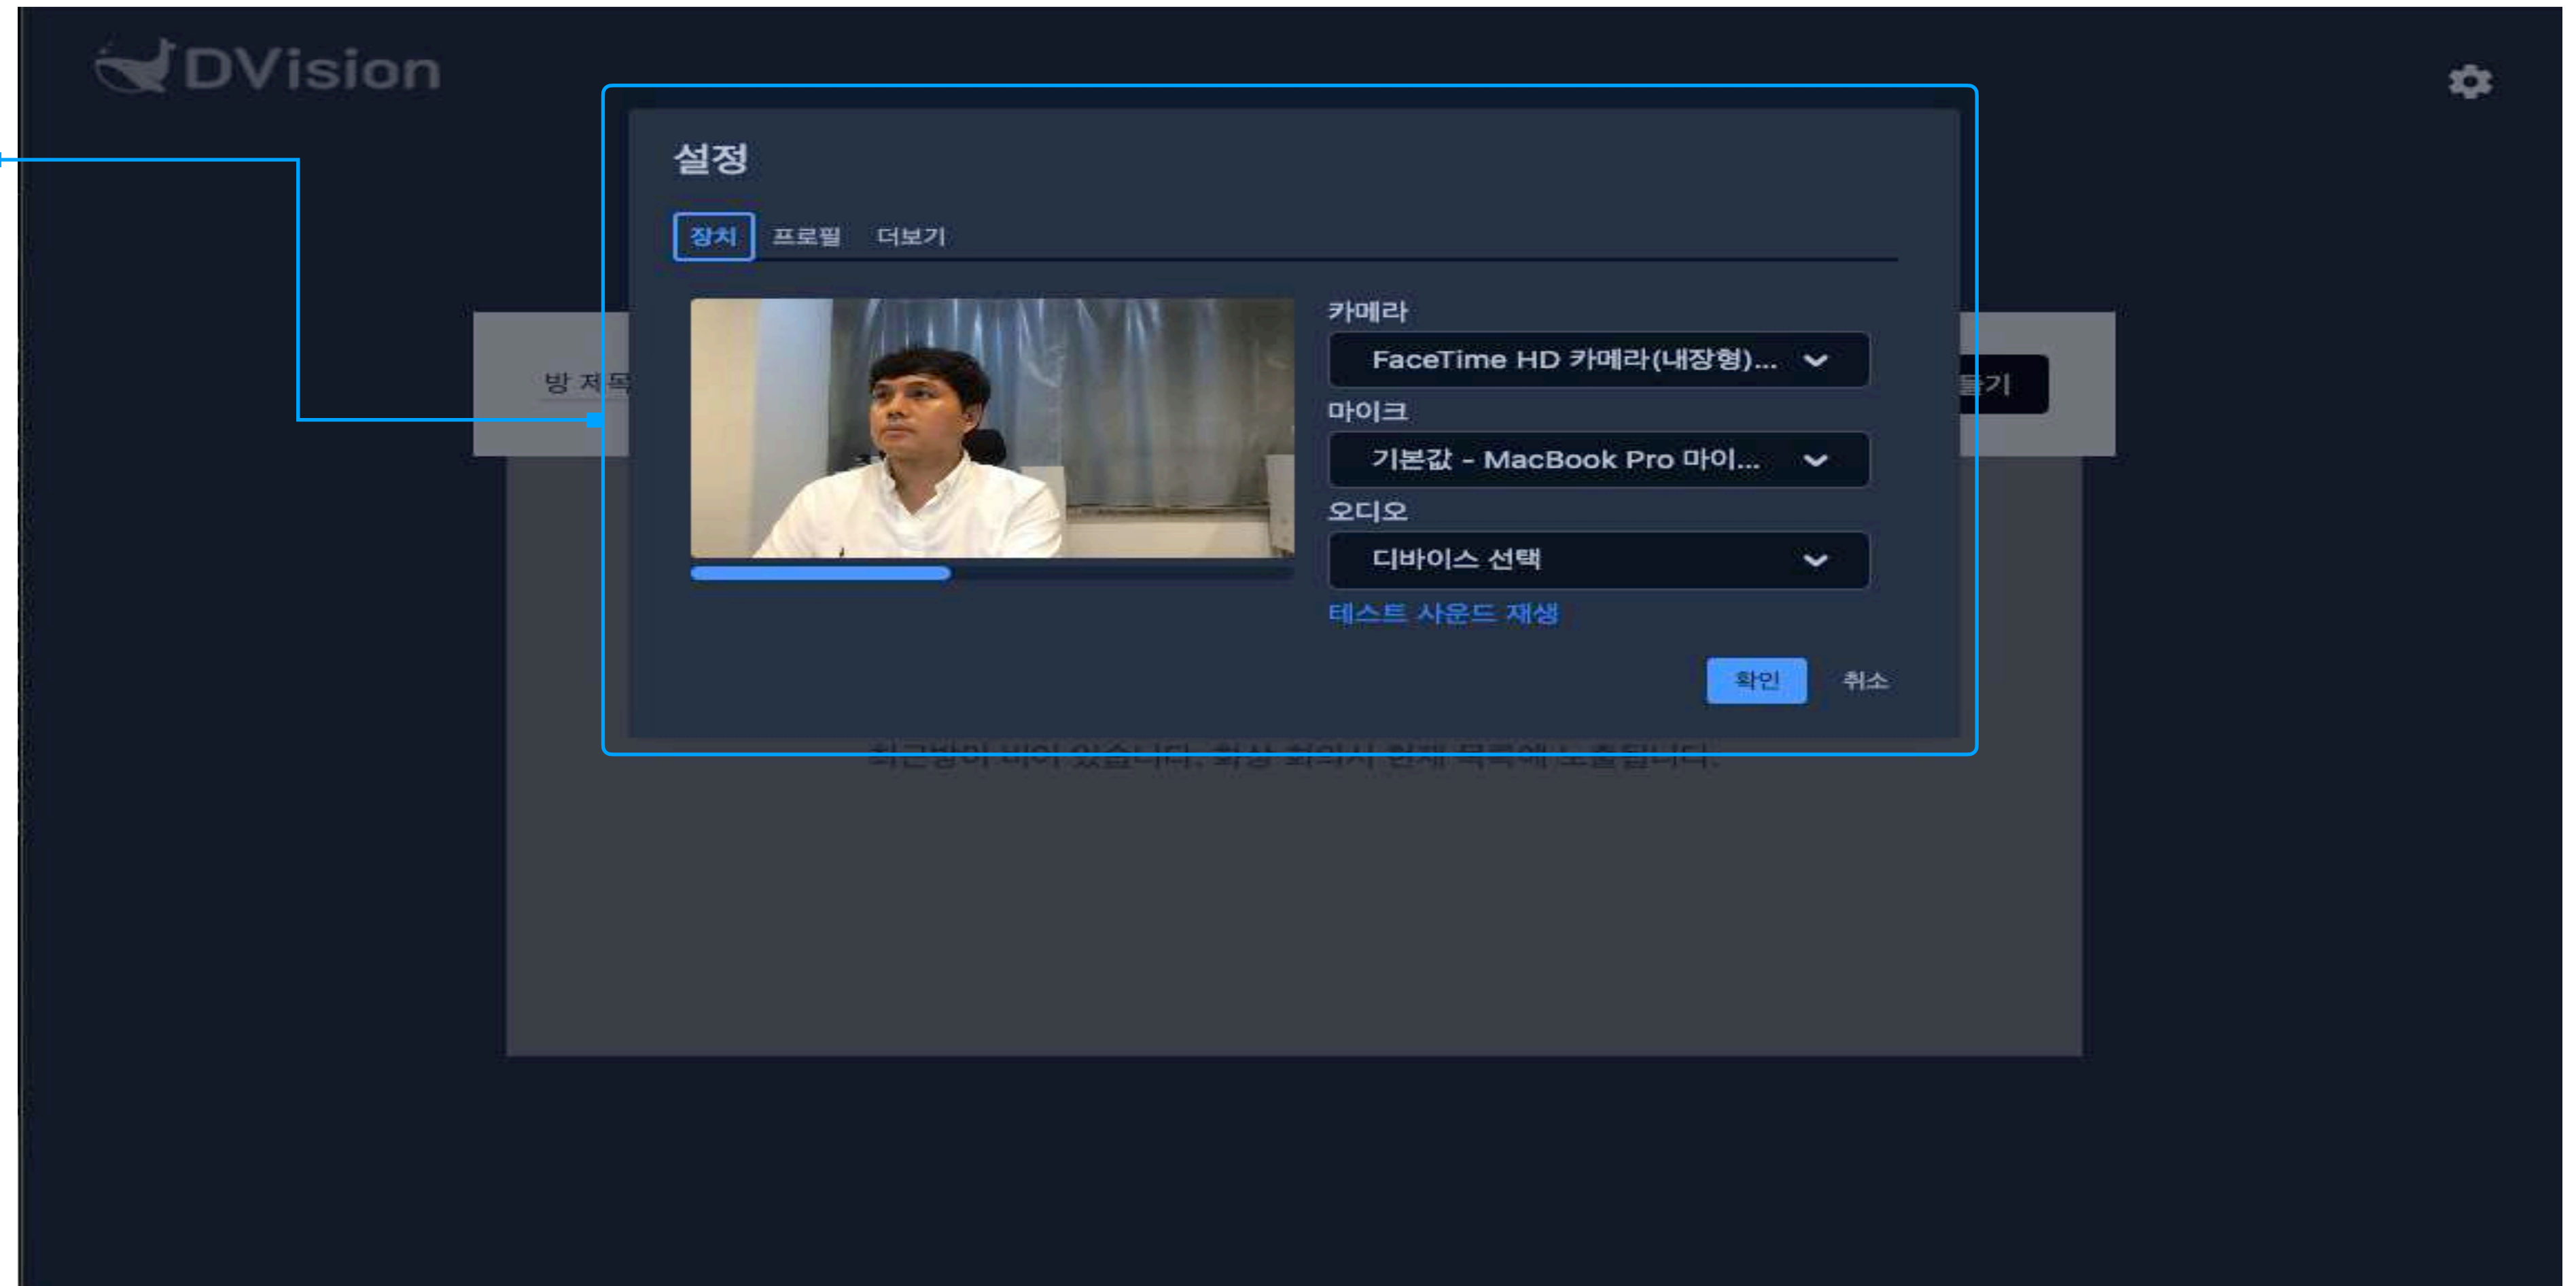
DVision

방 제목

들기

설정

장치 프로필 더보기

카메라

FaceTime HD 카메라(내장형)...

마이크

기본값 - MacBook Pro 마이...

오디오

디바이스 선택

테스트 사운드 재생

확인 취소

최근방이 비어 있습니다. 화상 회의시 현재 목록에 노출됩니다.